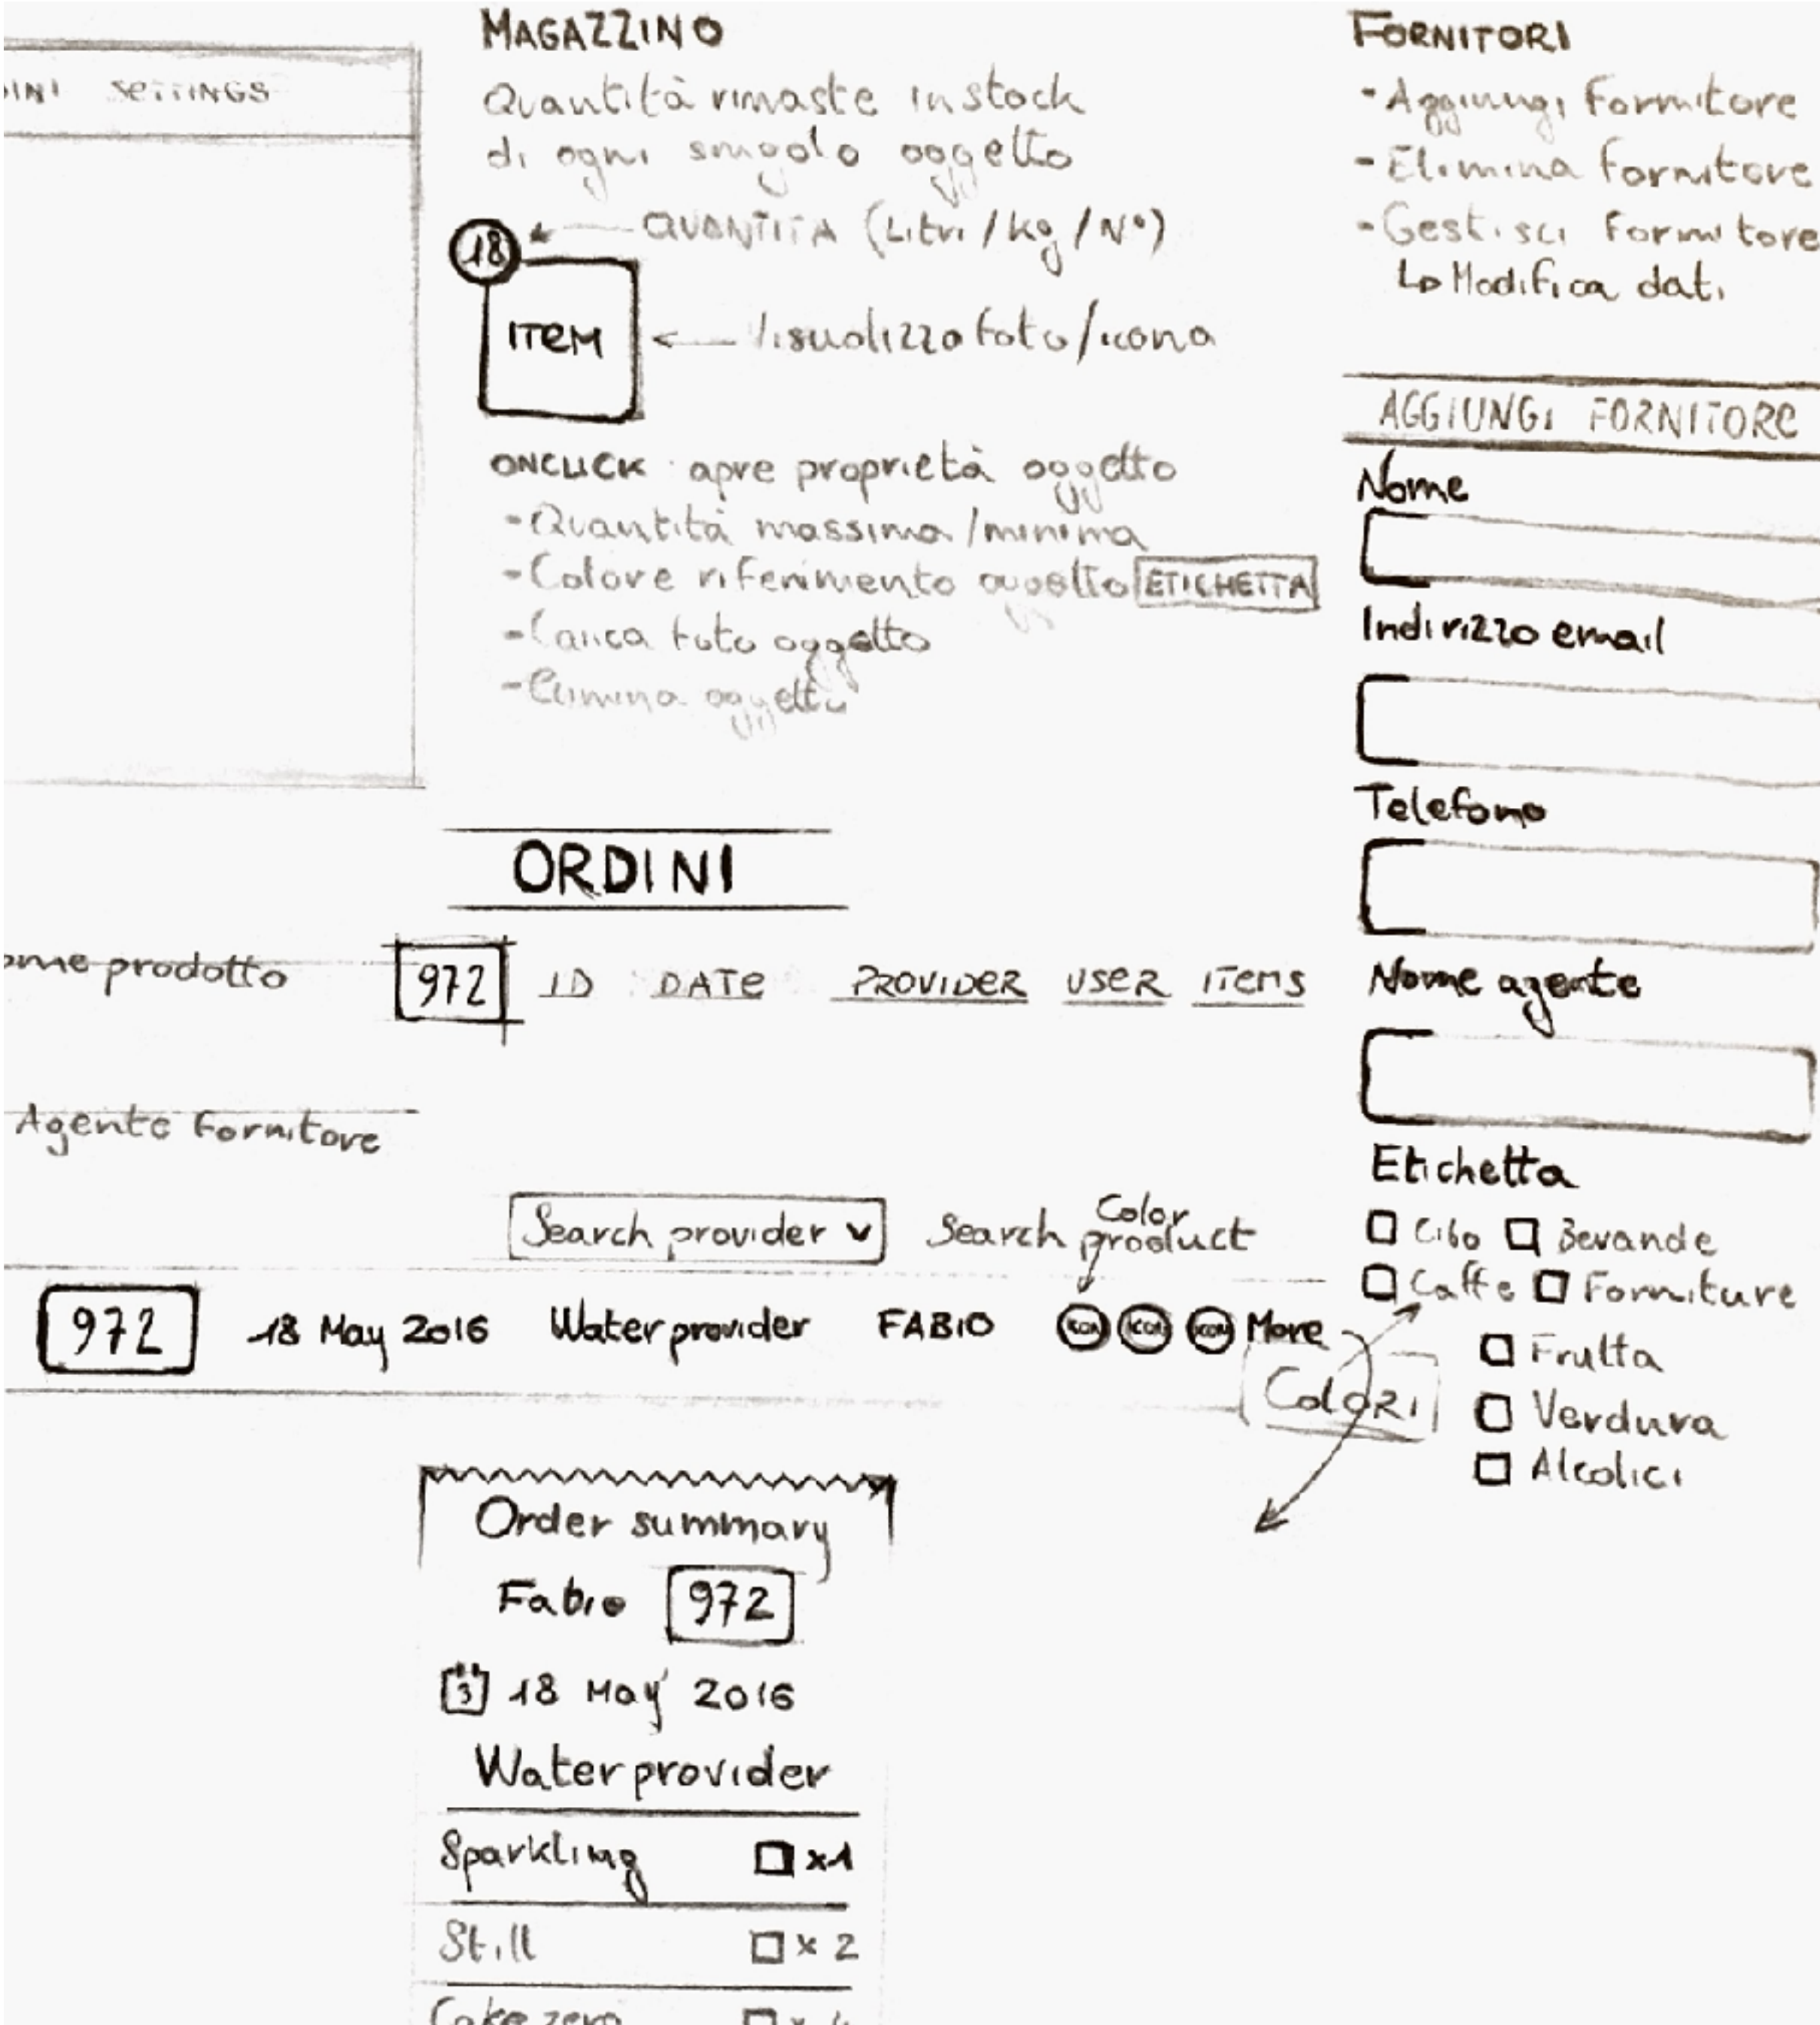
INI SETTINGS

MAGAZZINO
Quantità rimaste in stock di ogni singolo oggetto

18 ← QUANTITÀ (Litri / kg / N°)

ITEM ← Visualizza foto/icona

ONCLICK apre proprietà oggetto
-Quantità massima/minima
-Colore riferimento oggetto ETICHETTA
-Carica foto oggetto
-Elimina oggetto

FORNITORI
-Aggiungi Fornitore
-Elimina fornitore
-Gestisci fornitore
↳ Modifica dati

AGGIUNGI FORNITORE
Nome
Indirizzo email
Telefono
Nome agente
Etichetta
☐ Cibo ☐ Bevande
☐ Caffè ☐ Forniture
☐ Frutta
☐ Verdura
☐ Alcolici

ORDINI

ome prodotto

972 ID DATE PROVIDER USER ITEMS

Agente fornitore

Search provider ⌄ Search Color product

972 18 May 2016 Water provider FABIO ICON ICON ICON More

COLORI

Order summary
Fabio 972
3 18 May 2016
Water provider

| Sparkling | ☐ x1 |
|---|---|
| Still | ☐ x 2 |
| Coke zero | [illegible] |